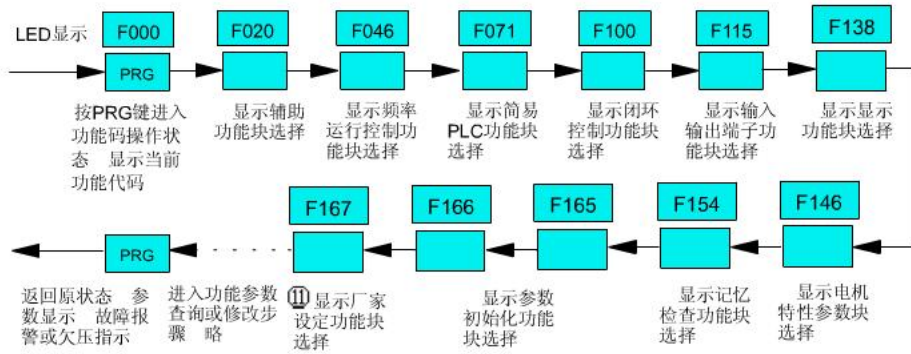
LED显示

F000

PRG

按PRG键进入功能码操作状态 显示当前功能代码

F020

显示辅助功能块选择

F046

显示频率运行控制功能块选择

F071

显示简易PLC功能块选择

F100

显示闭环控制功能块选择

F115

显示输入输出端子功能块选择

F138

显示显示功能块选择

F146

显示电机特性参数块选择

F154

显示记忆检查功能块选择

F165

显示参数初始化功能块选择

F166

F167

⑪ 显示厂家设定功能块选择

进入功能参数查询或修改步骤 略

PRG

返回原状态 参数显示 故障报警或欠压指示